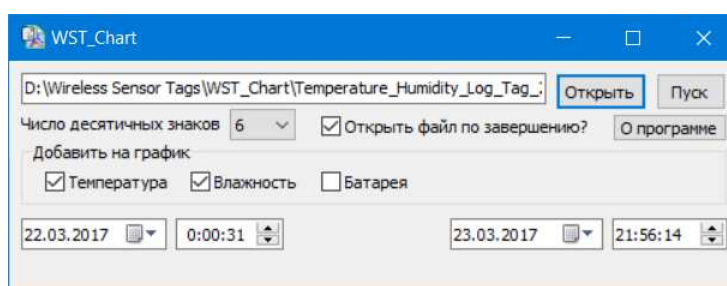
WST_Chart

D:\Wireless Sensor Tags\WST_Chart\Temperature_Humidity_Log_Tag_:

Открыть

Пуск

Число десятичных знаков 6

Открыть файл по завершению?

О программе

Добавить на график

Температура

Влажность

Батарея

22.03.2017

0:00:31

23.03.2017

21:56:14